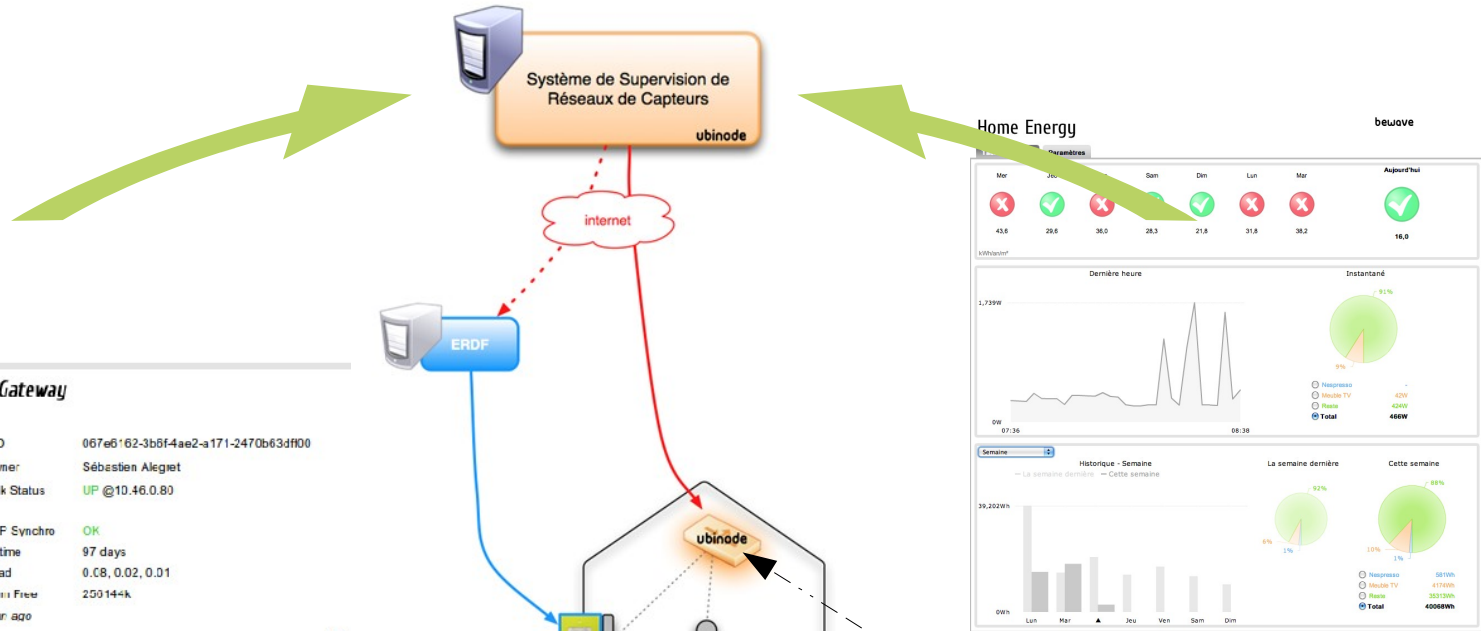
Système de Supervision de Réseaux de Capteurs

ubinode

internet

ERDF

ubinode

Gateway

D 067e6162-3b6f-4ae2-a171-2470b63dff00
mer Sébastien Alegret
k Status UP @10.46.0.80

F Synchro OK
time 97 days
ad 0.08, 0.02, 0.01
m Free 256144k
n ago

Home Energy

bewave

Paramètres

Mer
Jeu
Sam
Dim
Lun
Mar
Aujourd'hui

43,6
29,6
36,0
28,3
21,8
31,8
38,2
16,0

kWh/an/m²

Dernière heure

1,739W

0W

07:36

08:38

Instantané

91%

9%

Nespresso -
Meuble TV 42W
Reste 424W
Total 466W

Semaine

Historique - Semaine

— La semaine dernière — Cette semaine

39,202Wh

0Wh

Lun
Mar
▲
Jeu
Ven
Sam
Dim

La semaine dernière

92%

6%

1%

Cette semaine

89%

10%

1%

Nespresso 581Wh
Meuble TV 4174Wh
Reste 35313Wh
Total 40068Wh